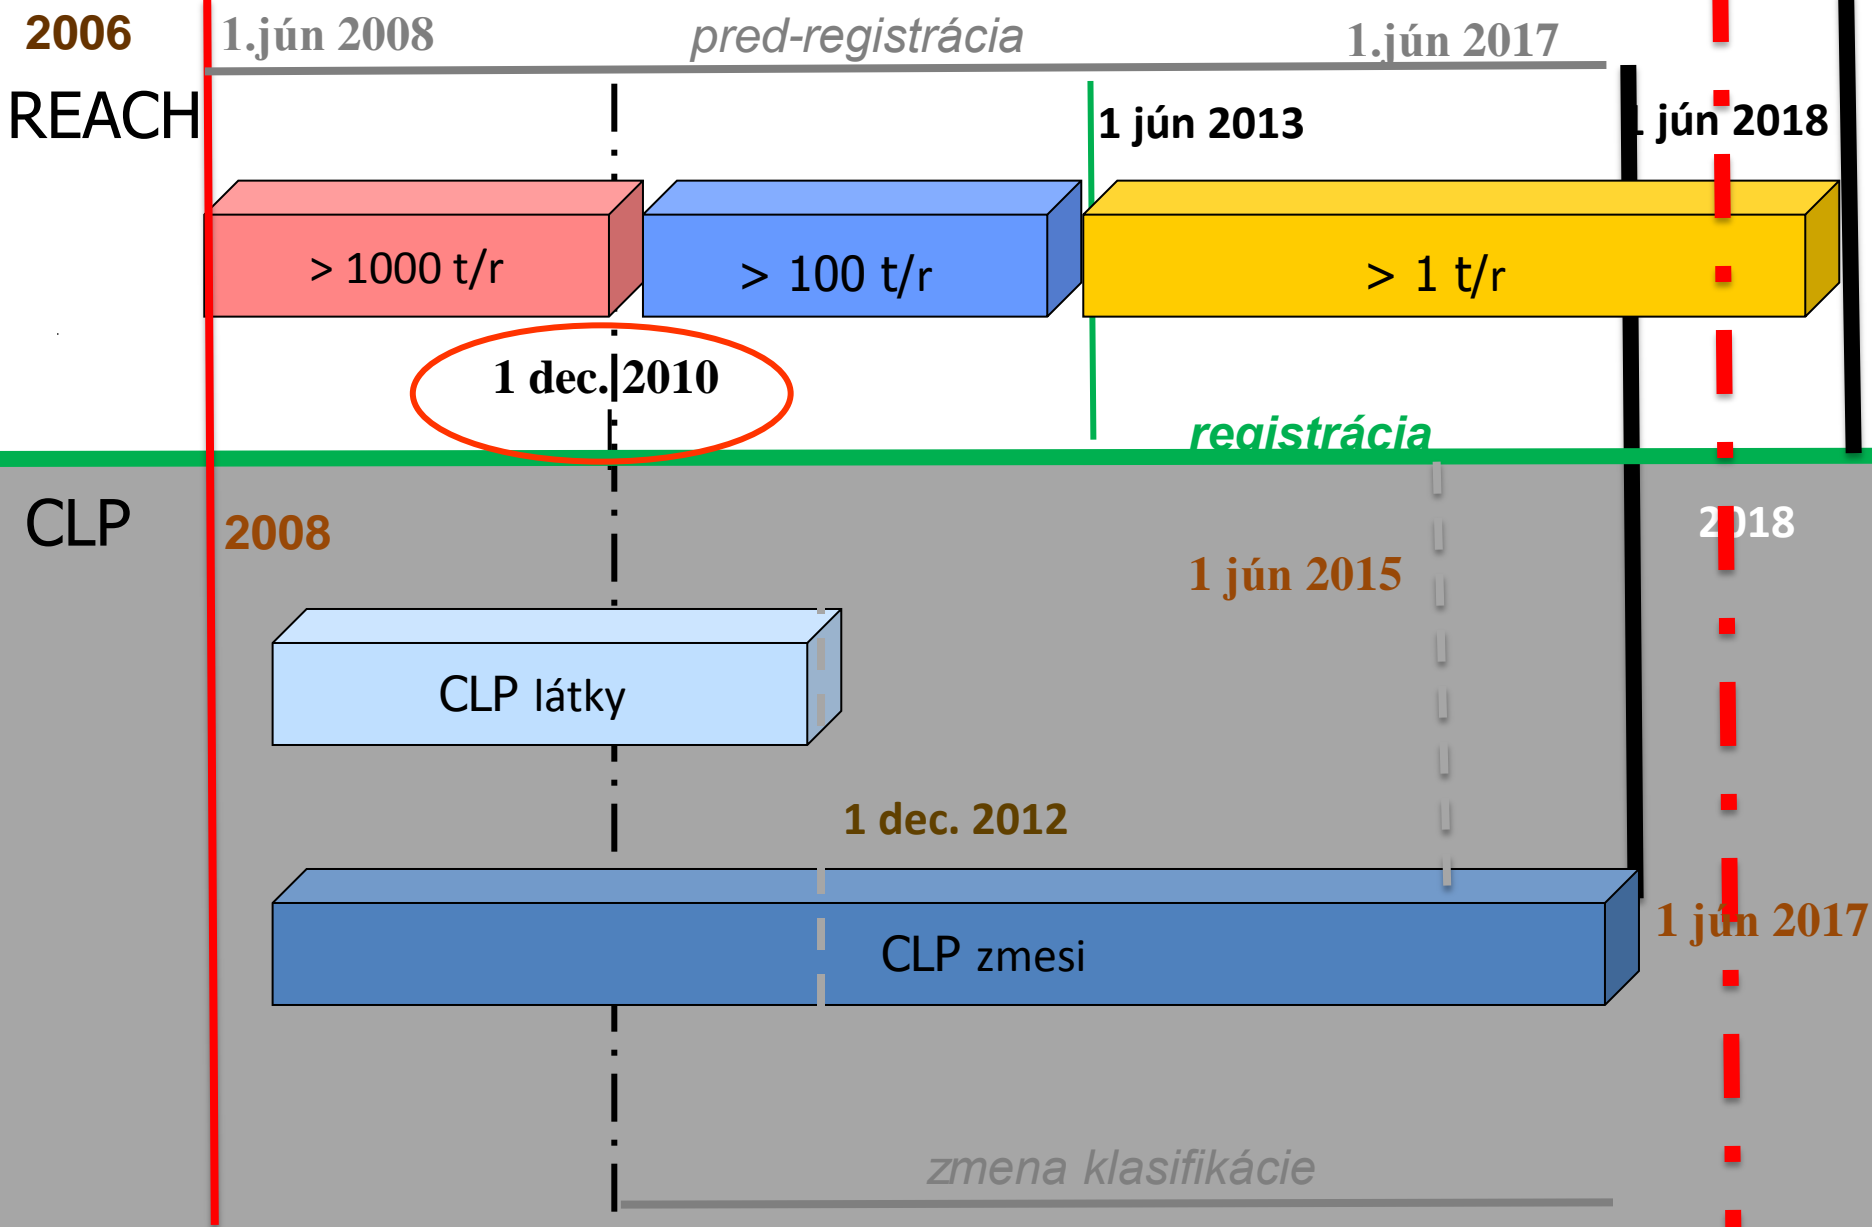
2006

REACH

1.jún 2008

pred-registrácia

1.jún 2017

1 jún 2013

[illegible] jún 2018

> 1000 t/r

> 100 t/r

> 1 t/r

1 dec. 2010

registrácia

CLP

2008

2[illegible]18

1 jún 2015

CLP látky

1 dec. 2012

CLP zmesi

1 j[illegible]n 2017

zmena klasifikácie